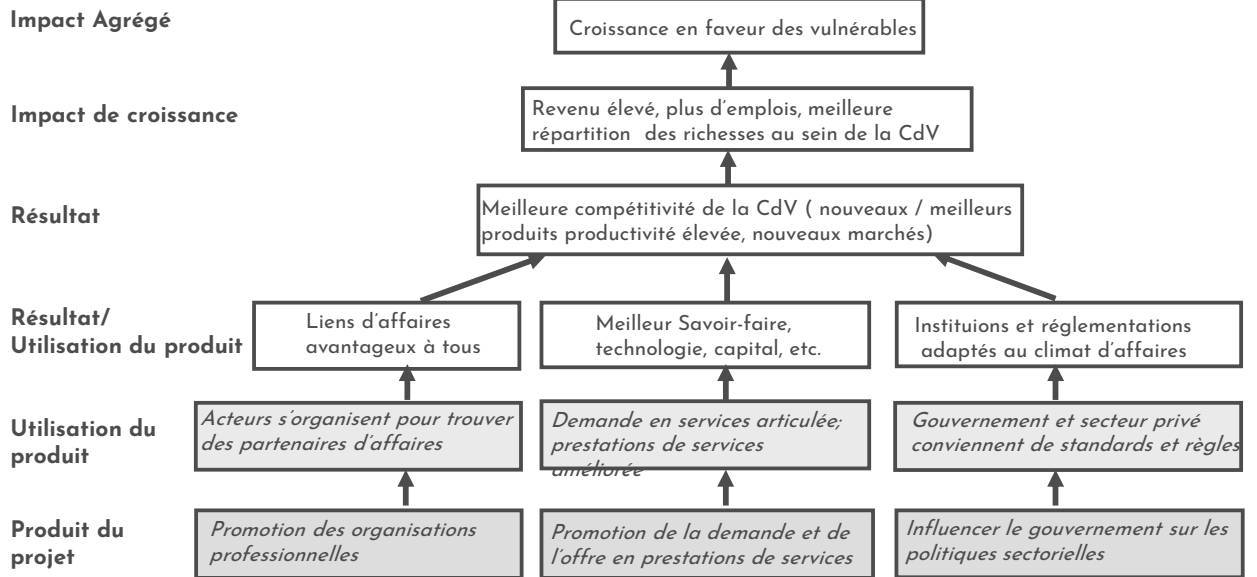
Impact Agrégé

Croissance en faveur des vulnérables

Impact de croissance

Revenu élevé, plus d'emplois, meilleure répartition des richesses au sein de la CdV

Résultat

Meilleure compétitivité de la CdV ( nouveaux / meilleurs produits productivité élevée, nouveaux marchés)

Résultat/ Utilisation du produit

Liens d'affaires avantageux à tous

Meilleur Savoir-faire, technologie, capital, etc.

Instituions et réglementations adaptés au climat d'affaires

Utilisation du produit

Acteurs s'organisent pour trouver des partenaires d'affaires

Demande en services articulée; prestations de services améliorée

Gouvernement et secteur privé conviennent de standards et règles

Produit du projet

Promotion des organisations professionnelles

Promotion de la demande et de l'offre en prestations de services

Influencer le gouvernement sur les politiques sectorielles